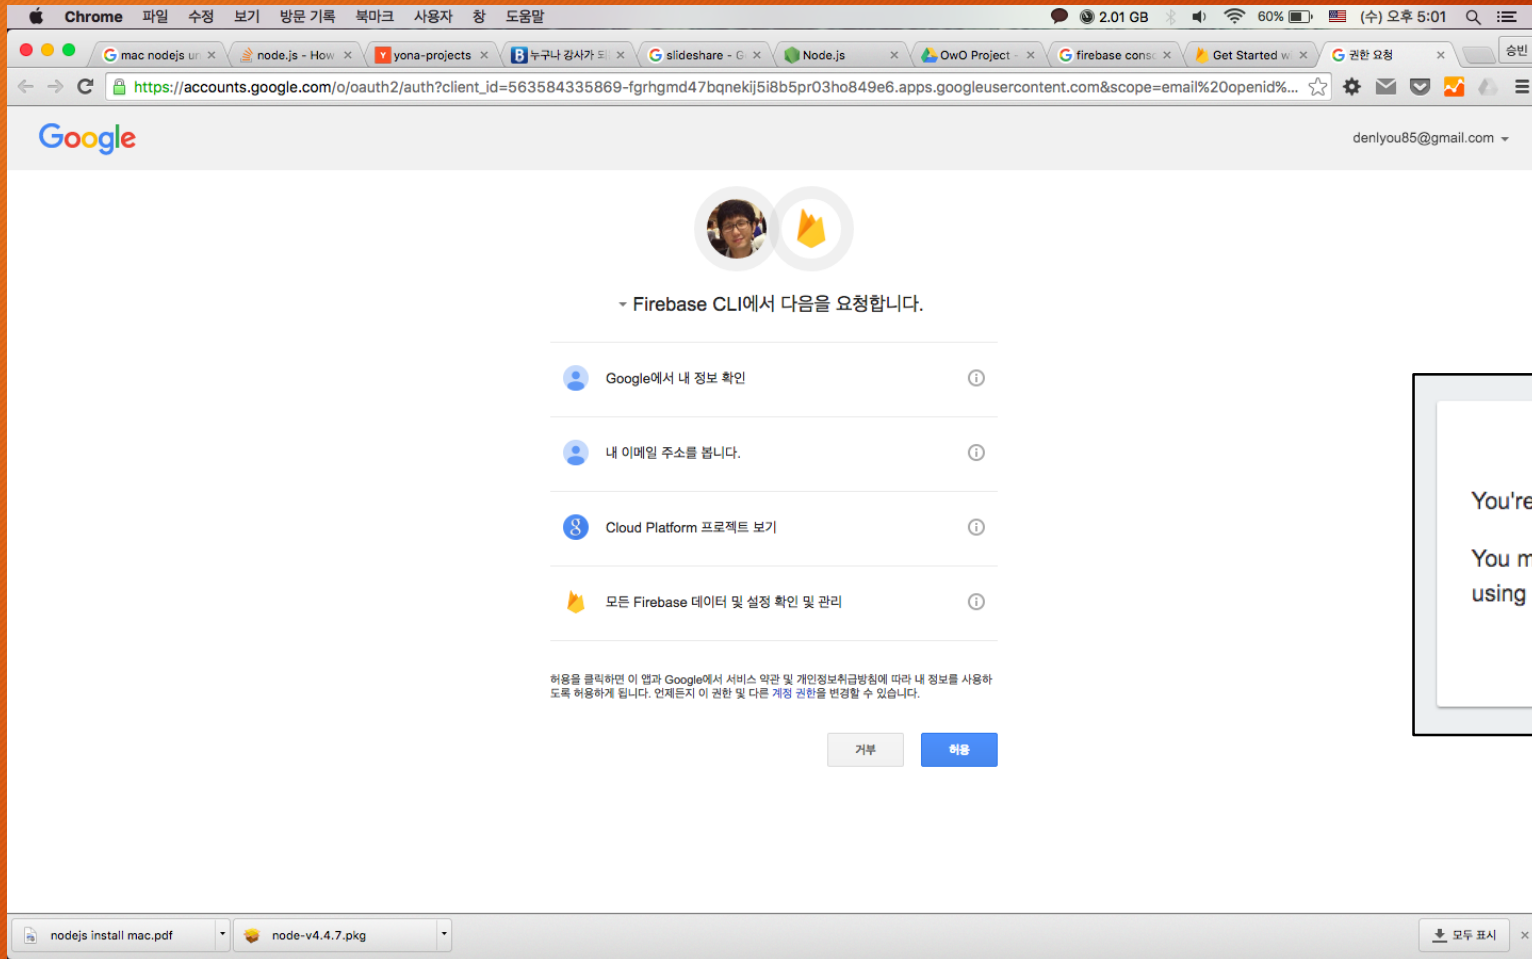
Chrome 파일 수정 보기 방문 기록 북마크 사용자 창 도움말
2.01 GB 60% (수) 오후 5:01

mac nodejs u × node.js - How × yona-projects × 누구나 강사가 되 × slideshare - G × Node.js × OwO Project - × firebase cons × Get Started w × 권한 요청 × 승빈

https://accounts.google.com/o/oauth2/auth?client_id=563584335869-fgrhgmd47bqnekij5i8b5pr03ho849e6.apps.googleusercontent.com&scope=email%20openid%...

Google
denlyou85@gmail.com

Firebase CLI에서 다음을 요청합니다.

Google에서 내 정보 확인

내 이메일 주소를 봅니다.

Cloud Platform 프로젝트 보기

모든 Firebase 데이터 및 설정 확인 및 관리

허용을 클릭하면 이 앱과 Google에서 서비스 약관 및 개인정보취급방침에 따라 내 정보를 사용하도록 허용하게 됩니다. 언제든지 이 권한 및 다른 계정 권한을 변경할 수 있습니다.

거부
허용

You're
You m
using

nodejs install mac.pdf
node-v4.4.7.pkg
모두 표시